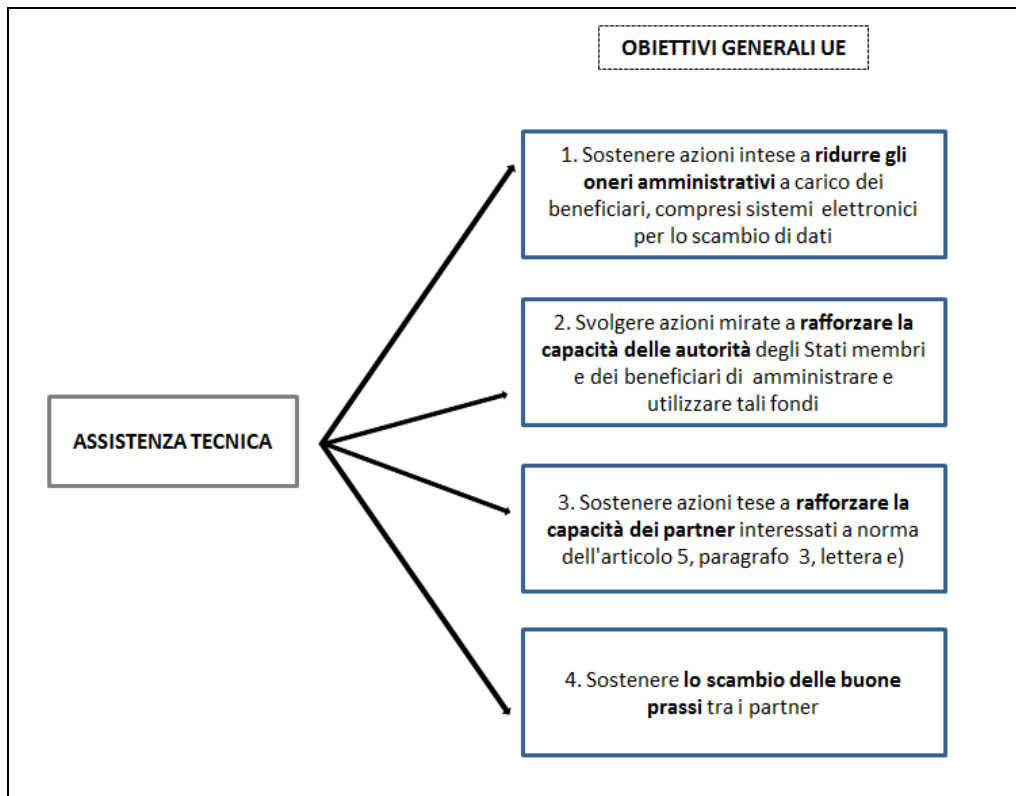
OBIETTIVI GENERALI UE

ASSISTENZA TECNICA

1. Sostenere azioni intese a **ridurre gli oneri amministrativi** a carico dei beneficiari, compresi sistemi elettronici per lo scambio di dati

2. Svolgere azioni mirate a **rafforzare la capacità delle autorità** degli Stati membri e dei beneficiari di amministrare e utilizzare tali fondi

3. Sostenere azioni tese a **rafforzare la capacità dei partner** interessati a norma dell'articolo 5, paragrafo 3, lettera e)

4. Sostenere **lo scambio delle buone prassi** tra i partner